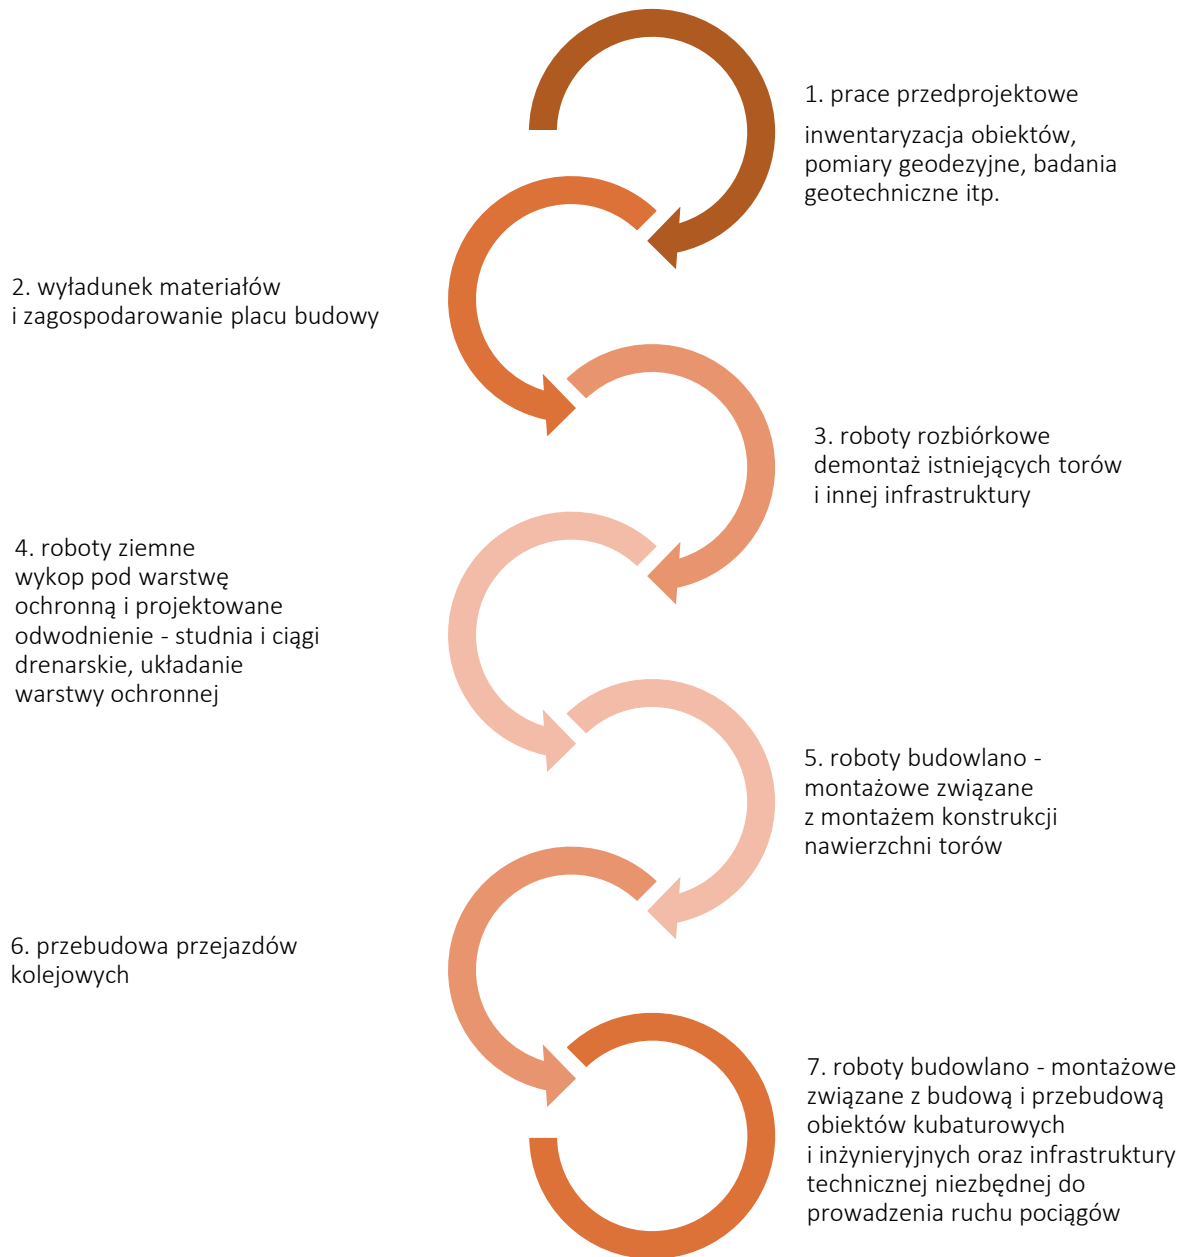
1. prace przedprojektowe

inwentaryzacja obiektów, pomiary geodezyjne, badania geotechniczne itp.

2. wyładunek materiałów i zagospodarowanie placu budowy

3. roboty rozbiórkowe demontaż istniejących torów i innej infrastruktury

4. roboty ziemne wykop pod warstwę ochronną i projektowane odwodnienie - studnia i ciągi drenarskie, układanie warstwy ochronnej

5. roboty budowlano - montażowe związane z montażem konstrukcji nawierzchni torów

6. przebudowa przejazdów kolejowych

7. roboty budowlano - montażowe związane z budową i przebudową obiektów kubaturowych i inżynieryjnych oraz infrastruktury technicznej niezbędnej do prowadzenia ruchu pociągów